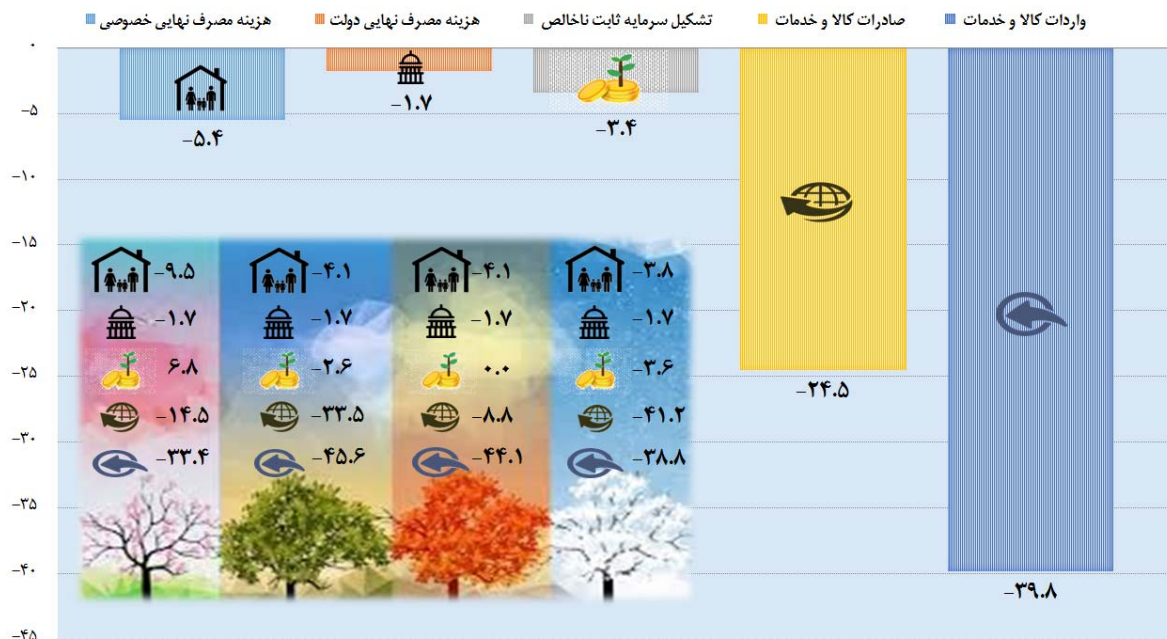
واردات کالا و خدمات
صادرات کالا و خدمات
تشکیل سرمایه ثابت ناخالص
هزینه مصرف نهایی دولت
هزینه مصرف نهایی خصوصی

۰
-۵
-۱۰
-۱۵
-۲۰
-۲۵
-۳۰
-۳۵
-۴۰
-۴۵

-۵.۴
-۱.۷
-۳.۴
-۲۴.۵
-۳۹.۸

-۹.۵
-۱.۷
۶.۸
-۱۴.۵
-۳۳.۴

-۴.۱
-۱.۷
-۲.۶
-۳۳.۵
-۴۵.۶

-۴.۱
-۱.۷
۰.۰
-۸.۸
-۴۴.۱

-۳.۸
-۱.۷
-۳.۶
-۴۱.۲
-۳۸.۸